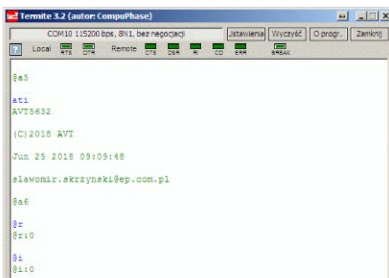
Termite 3.2 (autor: CompuPhase)

COM10 115200 bps, 8N1, bez negocjacji
Ustawienia
Wyczyść
O progr.
Zamknij
Local
RTS
DTR
Remote
CTS
DSR
RI
CD
ERR
BREAK

@a5

ati
AVT5632

(C)2016 AVT

Jun 25 2018 09:09:48

slawomir.skrzynski@ep.com.pl

@a6

@r
@r:0

@i
@i:0